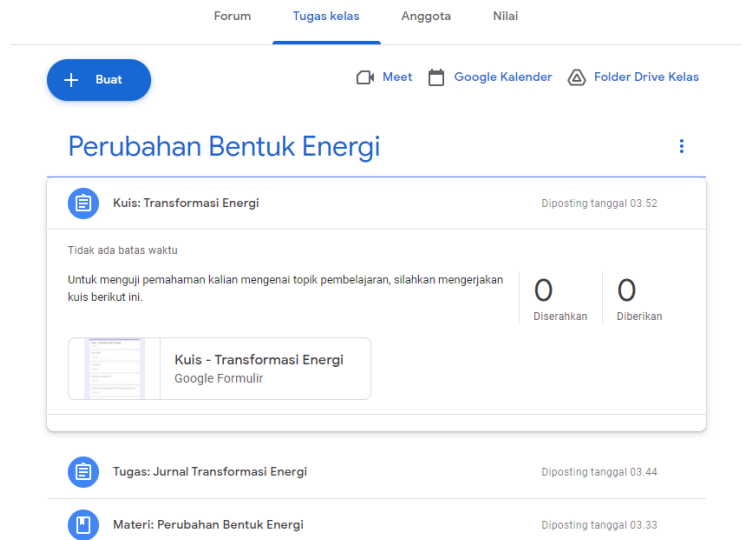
Forum Tugas kelas Anggota Nilai

+ Buat

Meet Google Kalender Folder Drive Kelas

Perubahan Bentuk Energi

Kuis: Transformasi Energi

Diposting tanggal 03.52

Tidak ada batas waktu

Untuk menguji pemahaman kalian mengenai topik pembelajaran, silahkan mengerjakan kuis berikut ini.

| 0 | 0 |
|---|---|
| Diserahkan | Diberikan |

Kuis - Transformasi Energi
Google Formulir

Tugas: Jurnal Transformasi Energi

Diposting tanggal 03.44

Materi: Perubahan Bentuk Energi

Diposting tanggal 03.33